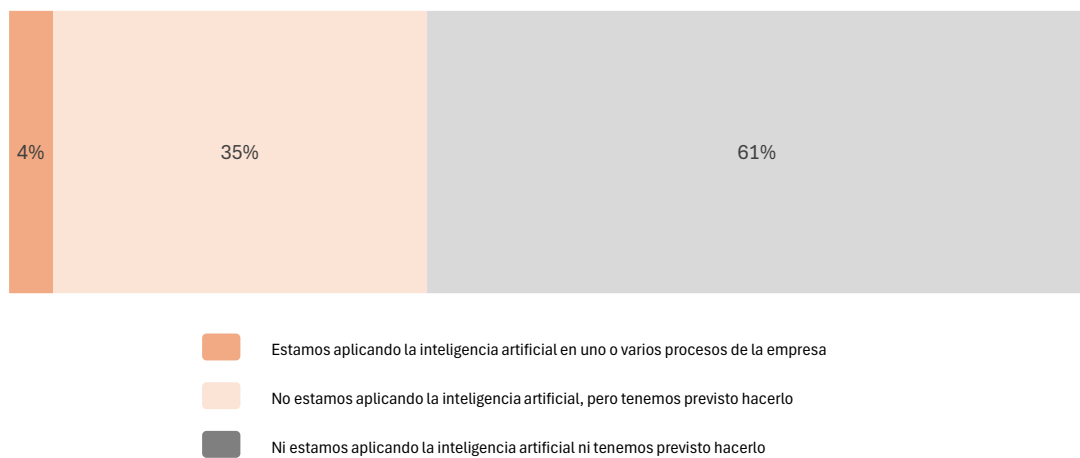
4%

35%

61%

Estamos aplicando la inteligencia artificial en uno o varios procesos de la empresa

No estamos aplicando la inteligencia artificial, pero tenemos previsto hacerlo

Ni estamos aplicando la inteligencia artificial ni tenemos previsto hacerlo